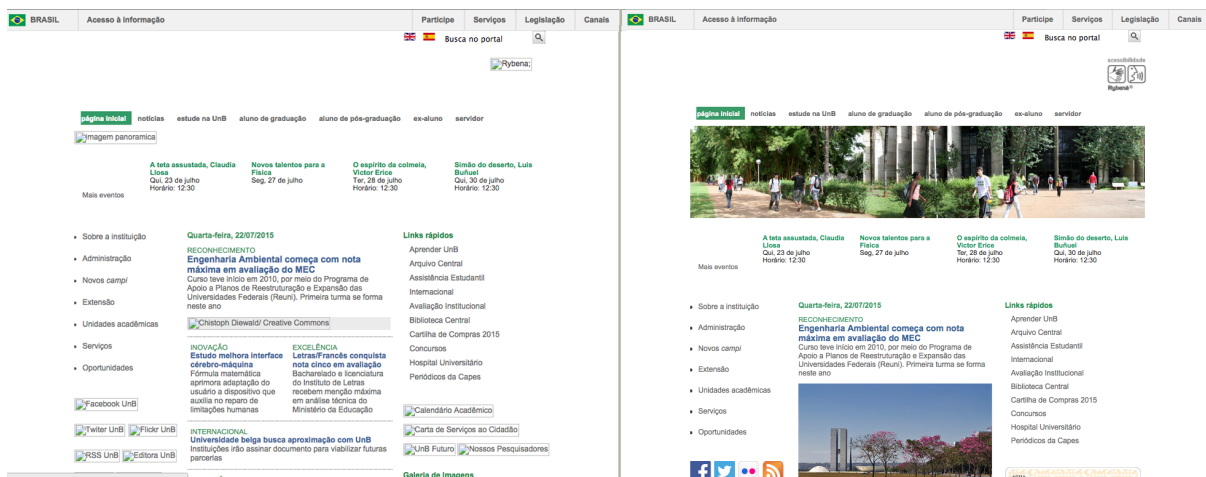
BRASIL Acesso à informação Participe Serviços Legislação Canais

Busca no portal

Rybena;

página inicial notícias estude na UnB aluno de graduação aluno de pós-graduação ex-aluno servidor

Imagem panoramica

A teta assustada, Claudia Llosa
Qui, 23 de julho
Horário: 12:30

Novos talentos para a Física
Seg, 27 de julho

O espírito da colmeia, Victor Erice
Ter, 28 de julho
Horário: 12:30

Simão do deserto, Luis Buñuel
Qui, 30 de julho
Horário: 12:30

Mais eventos

Sobre a instituição
Administração
Novos *campi*
Extensão
Unidades acadêmicas
Serviços
Oportunidades

Quarta-feira, 22/07/2015

RECONHECIMENTO
Engenharia Ambiental começa com nota máxima em avaliação do MEC
Curso teve início em 2010, por meio do Programa de Apoio a Planos de Reestruturação e Expansão das Universidades Federais (Reuni). Primeira turma se forma neste ano

Chistoph Diewald/ Creative Commons

INOVAÇÃO
Estudo melhora interface cérebro-máquina
Fórmula matemática aprimora adaptação do usuário a dispositivo que auxilia no reparo de limitações humanas

EXCELÊNCIA
Letras/Francês conquista nota cinco em avaliação
Bacharelado e licenciatura do Instituto de Letras recebem menção máxima em análise técnica do Ministério da Educação

INTERNACIONAL
Universidade belga busca aproximação com UnB
Instituições irão assinar documento para viabilizar futuras parcerias

Links rápidos
Aprender UnB
Arquivo Central
Assistência Estudantil
Internacional
Avaliação Institucional
Biblioteca Central
Cartilha de Compras 2015
Concursos
Hospital Universitário
Periódicos da Capes

Facebook UnB
Twiter UnB Flickr UnB
RSS UnB Editora UnB

Calendário Acadêmico
Carta de Serviços ao Cidadão
UnB Futuro Nossos Pesquisadores

Galeria de Imagens

BRASIL Acesso à informação Participe Serviços Legislação Canais

Busca no portal

acessibilidade
Rybená

página inicial notícias estude na UnB aluno de graduação aluno de pós-graduação ex-aluno servidor

A teta assustada, Claudia Llosa
Qui, 23 de julho
Horário: 12:30

Novos talentos para a Física
Seg, 27 de julho

O espírito da colmeia, Victor Erice
Ter, 28 de julho
Horário: 12:30

Simão do deserto, Luis Buñuel
Qui, 30 de julho
Horário: 12:30

Mais eventos

Sobre a instituição
Administração
Novos *campi*
Extensão
Unidades acadêmicas
Serviços
Oportunidades

Quarta-feira, 22/07/2015

RECONHECIMENTO
Engenharia Ambiental começa com nota máxima em avaliação do MEC
Curso teve início em 2010, por meio do Programa de Apoio a Planos de Reestruturação e Expansão das Universidades Federais (Reuni). Primeira turma se forma neste ano

Links rápidos
Aprender UnB
Arquivo Central
Assistência Estudantil
Internacional
Avaliação Institucional
Biblioteca Central
Cartilha de Compras 2015
Concursos
Hospital Universitário
Periódicos da Capes